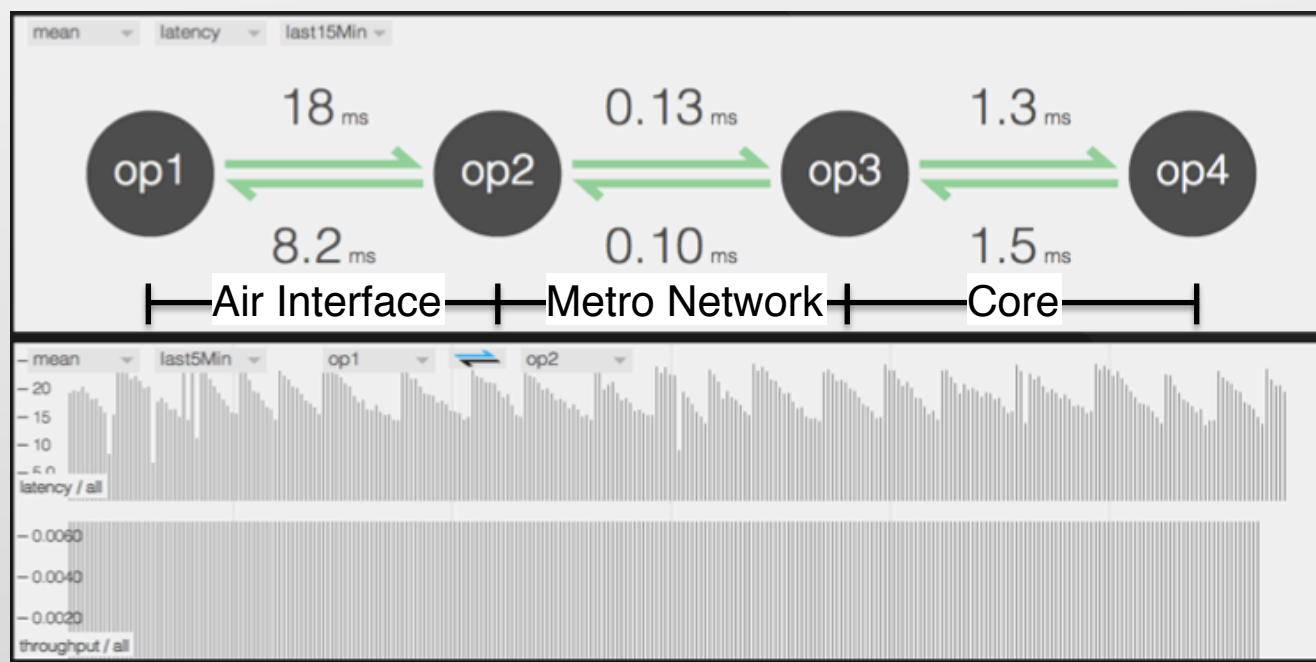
mean latency last15Min

18 ms 0.13 ms 1.3 ms

op1 op2 op3 op4

8.2 ms 0.10 ms 1.5 ms

Air Interface Metro Network Core

mean last5Min op1 op2

20
15
10
5.0
latency / all

0.0060
0.0040
0.0020
throughput / all